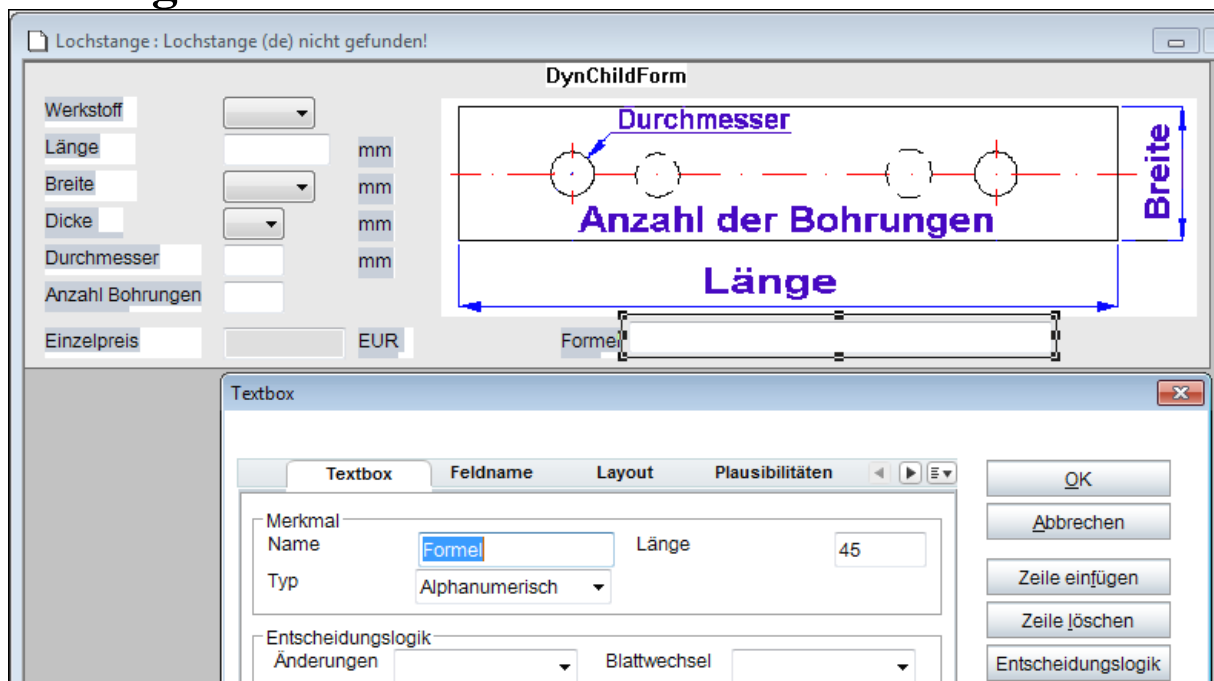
Lochstange : Lochstange (de) nicht gefunden!

DynChildForm

Werkstoff
Länge mm
Breite mm
Dicke mm
Durchmesser mm
Anzahl Bohrungen
Einzelpreis EUR

Durchmesser
Breite
Anzahl der Bohrungen
Länge

Formel

Textbox

Textbox | Feldname | Layout | Plausibilitäten

Merkmal
Name Formel
Länge 45
Typ Alphanumerisch

Entscheidungslogik
Änderungen
Blattwechsel

OK
Abbrechen
Zeile einfügen
Zeile löschen
Entscheidungslogik